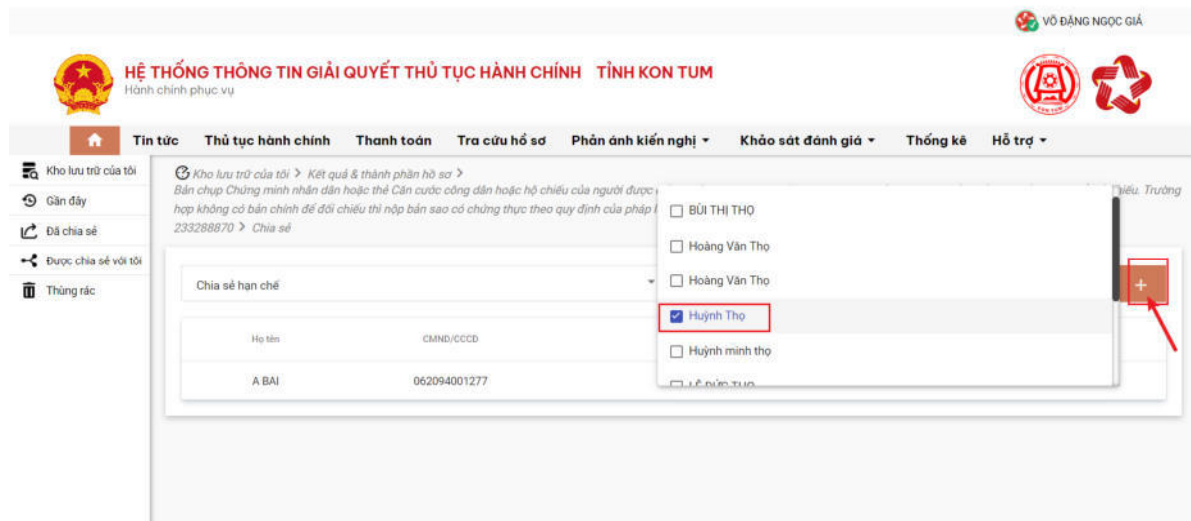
VÕ ĐẶNG NGỌC GIÁ

HỆ THỐNG THÔNG TIN GIẢI QUYẾT THỦ TỤC HÀNH CHÍNH TỈNH KON TUM
Hành chính phục vụ

Tin tức | Thủ tục hành chính | Thanh toán | Tra cứu hồ sơ | Phản ánh kiến nghị ▾ | Khảo sát đánh giá ▾ | Thống kê | Hỗ trợ ▾

Kho lưu trữ của tôi
Gần đây
Đã chia sẻ
Được chia sẻ với tôi
Thùng rác

Kho lưu trữ của tôi > Kết quả & thành phần hồ sơ > Bản chụp Chứng minh nhân dân hoặc thẻ Căn cước công dân hoặc hộ chiếu của người được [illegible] chiếu. Trường hợp không có bản chính để đối chiếu thì nộp bản sao có chứng thực theo quy định của pháp l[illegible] 233288870 > Chia sẻ

Chia sẻ hạn chế

BÙI THỊ THỌ
Hoàng Văn Thọ
Hoàng Văn Thọ
Huỳnh Thọ
Huỳnh minh thọ
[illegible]

+

| Họ tên | CMND/CCCD |
|---|---|
| A BAI | 062094001277 |